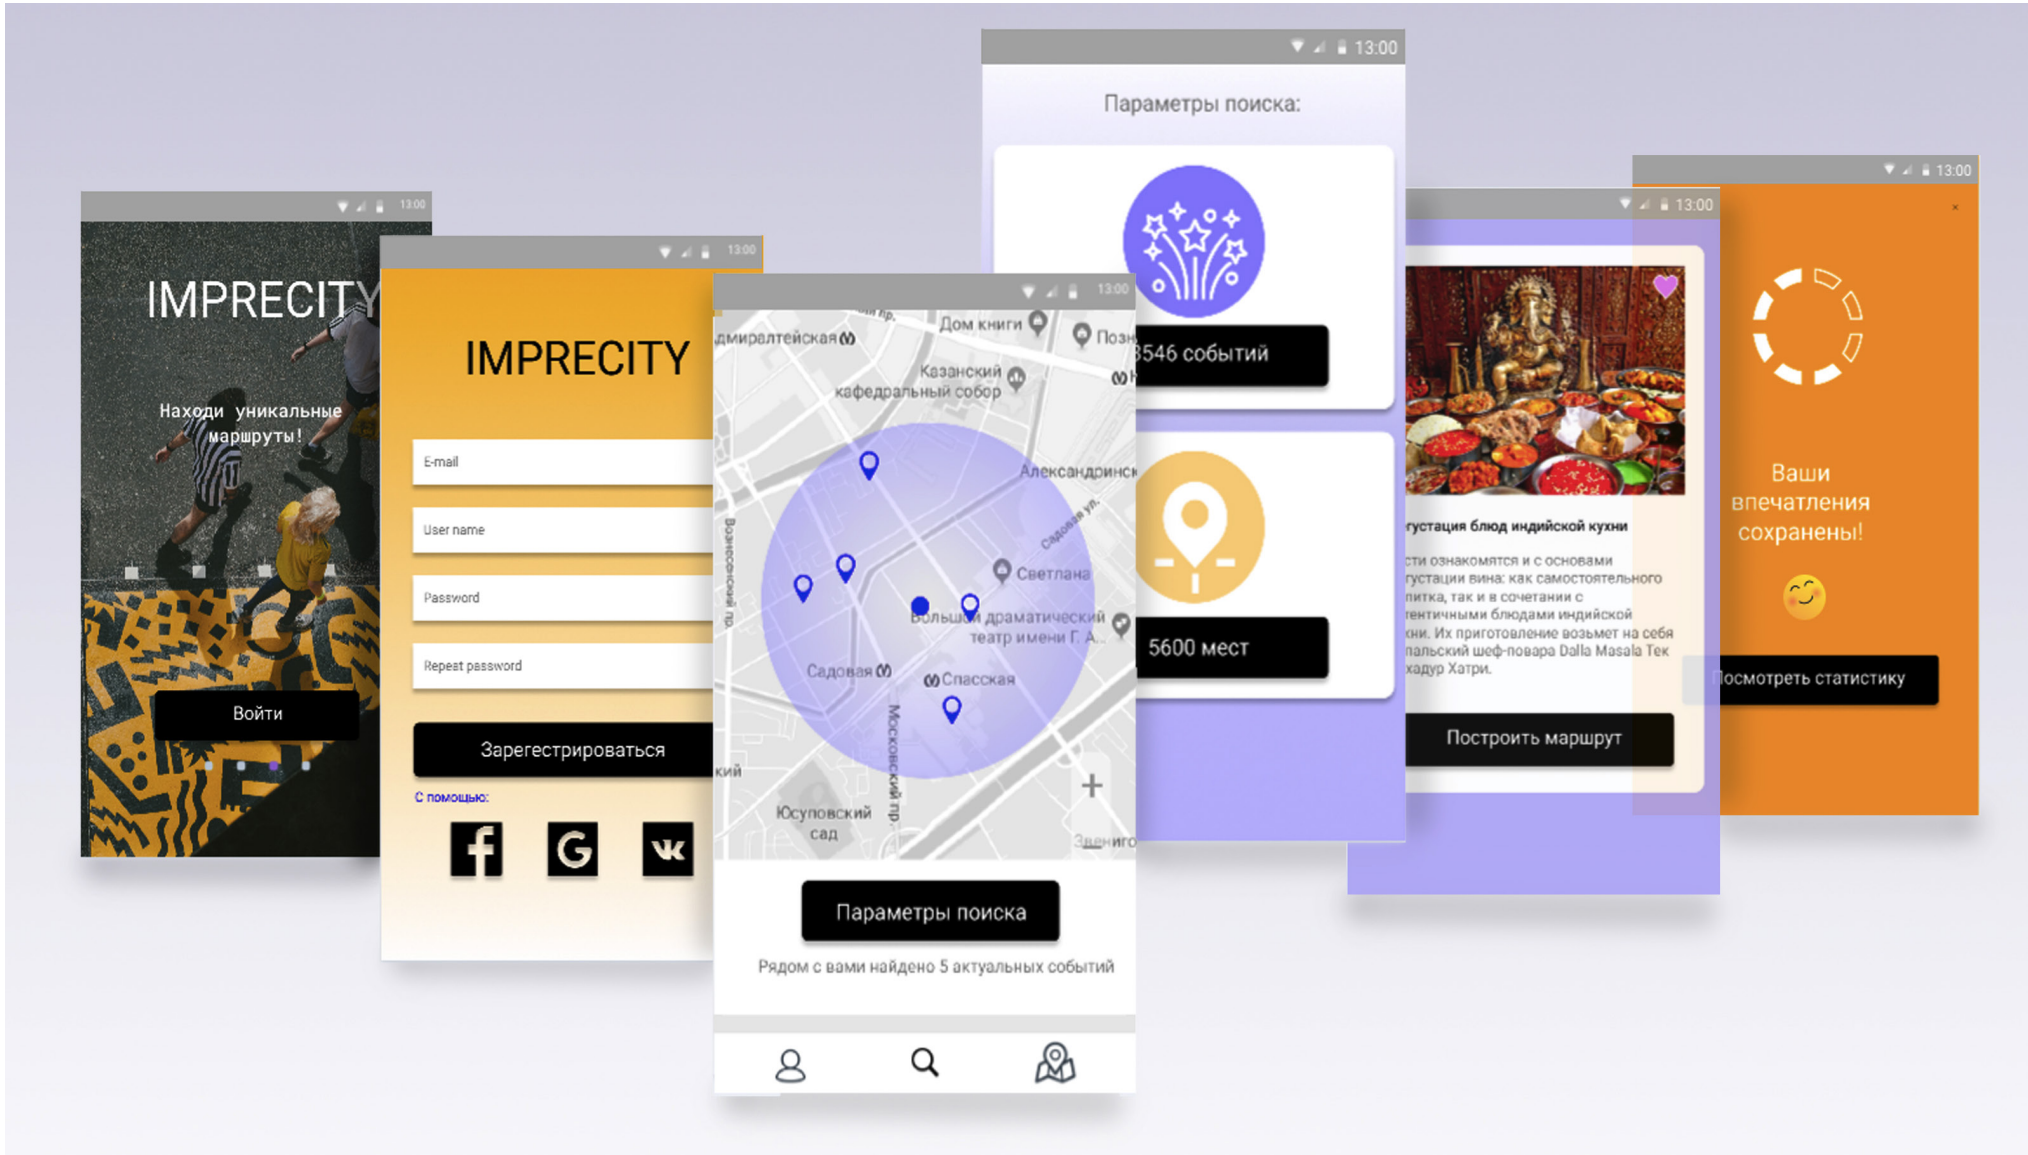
13:00

IMPRECITY

Находи уникальные маршруты!

Войти

13:00

IMPRECITY

E-mail

User name

Password

Repeat password

Зарегестрироваться

С помощью:

13:00

дмиралтейская

Дом книги

Позн

Казанский кафедральный собор

Александринск

Садовая ул.

Светлана

Большой драматический театр имени Г. А...

Садовая

Спасская

Вознесенский пр.

Московский пр.

Юсуповский сад

Звениго

Параметры поиска

Рядом с вами найдено 5 актуальных событий

13:00

Параметры поиска:

3546 событий

5600 мест

13:00

густация блюд индийской кухни

сти ознакомятся и с основами густации вина: как самостоятельного питка, так и в сочетании с тентичными блюдами индийской хни. Их приготовление возьмет на себя пальский шеф-повара Dalla Masala Тек хадур Хатри.

Построить маршрут

13:00

Ваши впечатления сохранены!

Посмотреть статистику